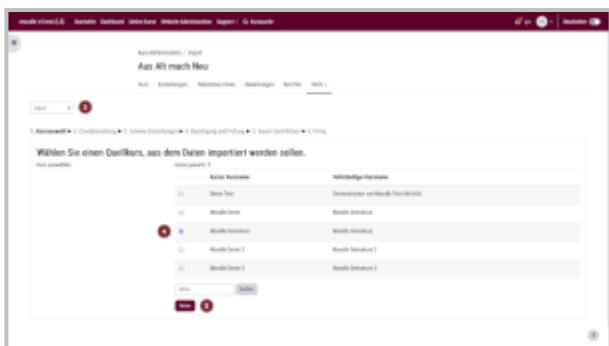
moodle e-lernen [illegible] Startseite Dashboard Meine Kurse Website-Administration Support Kurssuche

Bearbeiten

Kurs-Administration / Import

Aus Alt mach Neu

Kurs Einstellungen Teilnehmer/innen Bewertungen Berichte Mehr

Import

3

1. Kursauswahl ▸ 2. Grundeinstellung ▸ 3. Schema-Einstellungen ▸ 4. Bestätigung und Prüfung ▸ 5. Import durchführen ▸ 6. Fertig

Wählen Sie einen Quellkurs, aus dem Daten importiert werden sollen.

Kurs auswählen

Kurse gesamt: 5

| | Kurzer Kursname | Vollständiger Kursname |
|---|---|---|
| | Demo Test | Demonstration von Moodle Test-Modul |
| | Moodle Demo | Moodle Demokurs |
| | Moodle Demokurs | Moodle Demokurs |
| | Moodle Demo 2 | Moodle Demokurs 2 |
| | Moodle Demo 3 | Moodle Demokurs 3 |

4

Suche

Weiter

5

?